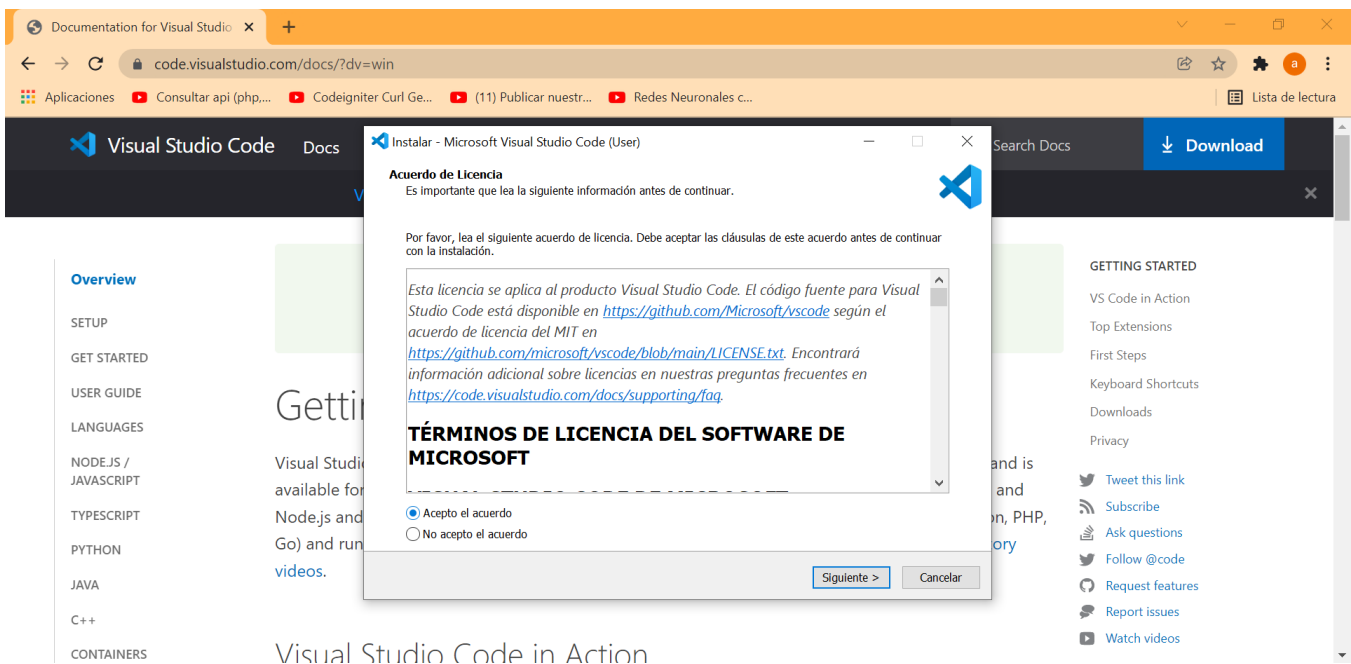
Documentation for Visual Studio ×

code.visualstudio.com/docs/?dv=win

Aplicaciones  Consultar api (php,...  Codeigniter Curl Ge...  (11) Publicar nuestr...  Redes Neuronales c...  Lista de lectura

Visual Studio Code  Docs  Search Docs  Download

V

Overview
SETUP
GET STARTED
USER GUIDE
LANGUAGES
NODE.JS / JAVASCRIPT
TYPESCRIPT
PYTHON
JAVA
C++
CONTAINERS

Getti

Visual Studi and is available fo and Node.js and on, PHP, Go) and run ory videos.

Visual Studio Code in Action

GETTING STARTED
VS Code in Action
Top Extensions
First Steps
Keyboard Shortcuts
Downloads
Privacy

Tweet this link
Subscribe
Ask questions
Follow @code
Request features
Report issues
Watch videos

Instalar - Microsoft Visual Studio Code (User)

Acuerdo de Licencia
Es importante que lea la siguiente información antes de continuar.

Por favor, lea el siguiente acuerdo de licencia. Debe aceptar las cláusulas de este acuerdo antes de continuar con la instalación.

Esta licencia se aplica al producto Visual Studio Code. El código fuente para Visual Studio Code está disponible en https://github.com/Microsoft/vscode según el acuerdo de licencia del MIT en https://github.com/microsoft/vscode/blob/main/LICENSE.txt. Encontrará información adicional sobre licencias en nuestras preguntas frecuentes en https://code.visualstudio.com/docs/supporting/faq.

TÉRMINOS DE LICENCIA DEL SOFTWARE DE MICROSOFT

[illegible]

Acepto el acuerdo
No acepto el acuerdo

Siguiente >  Cancelar